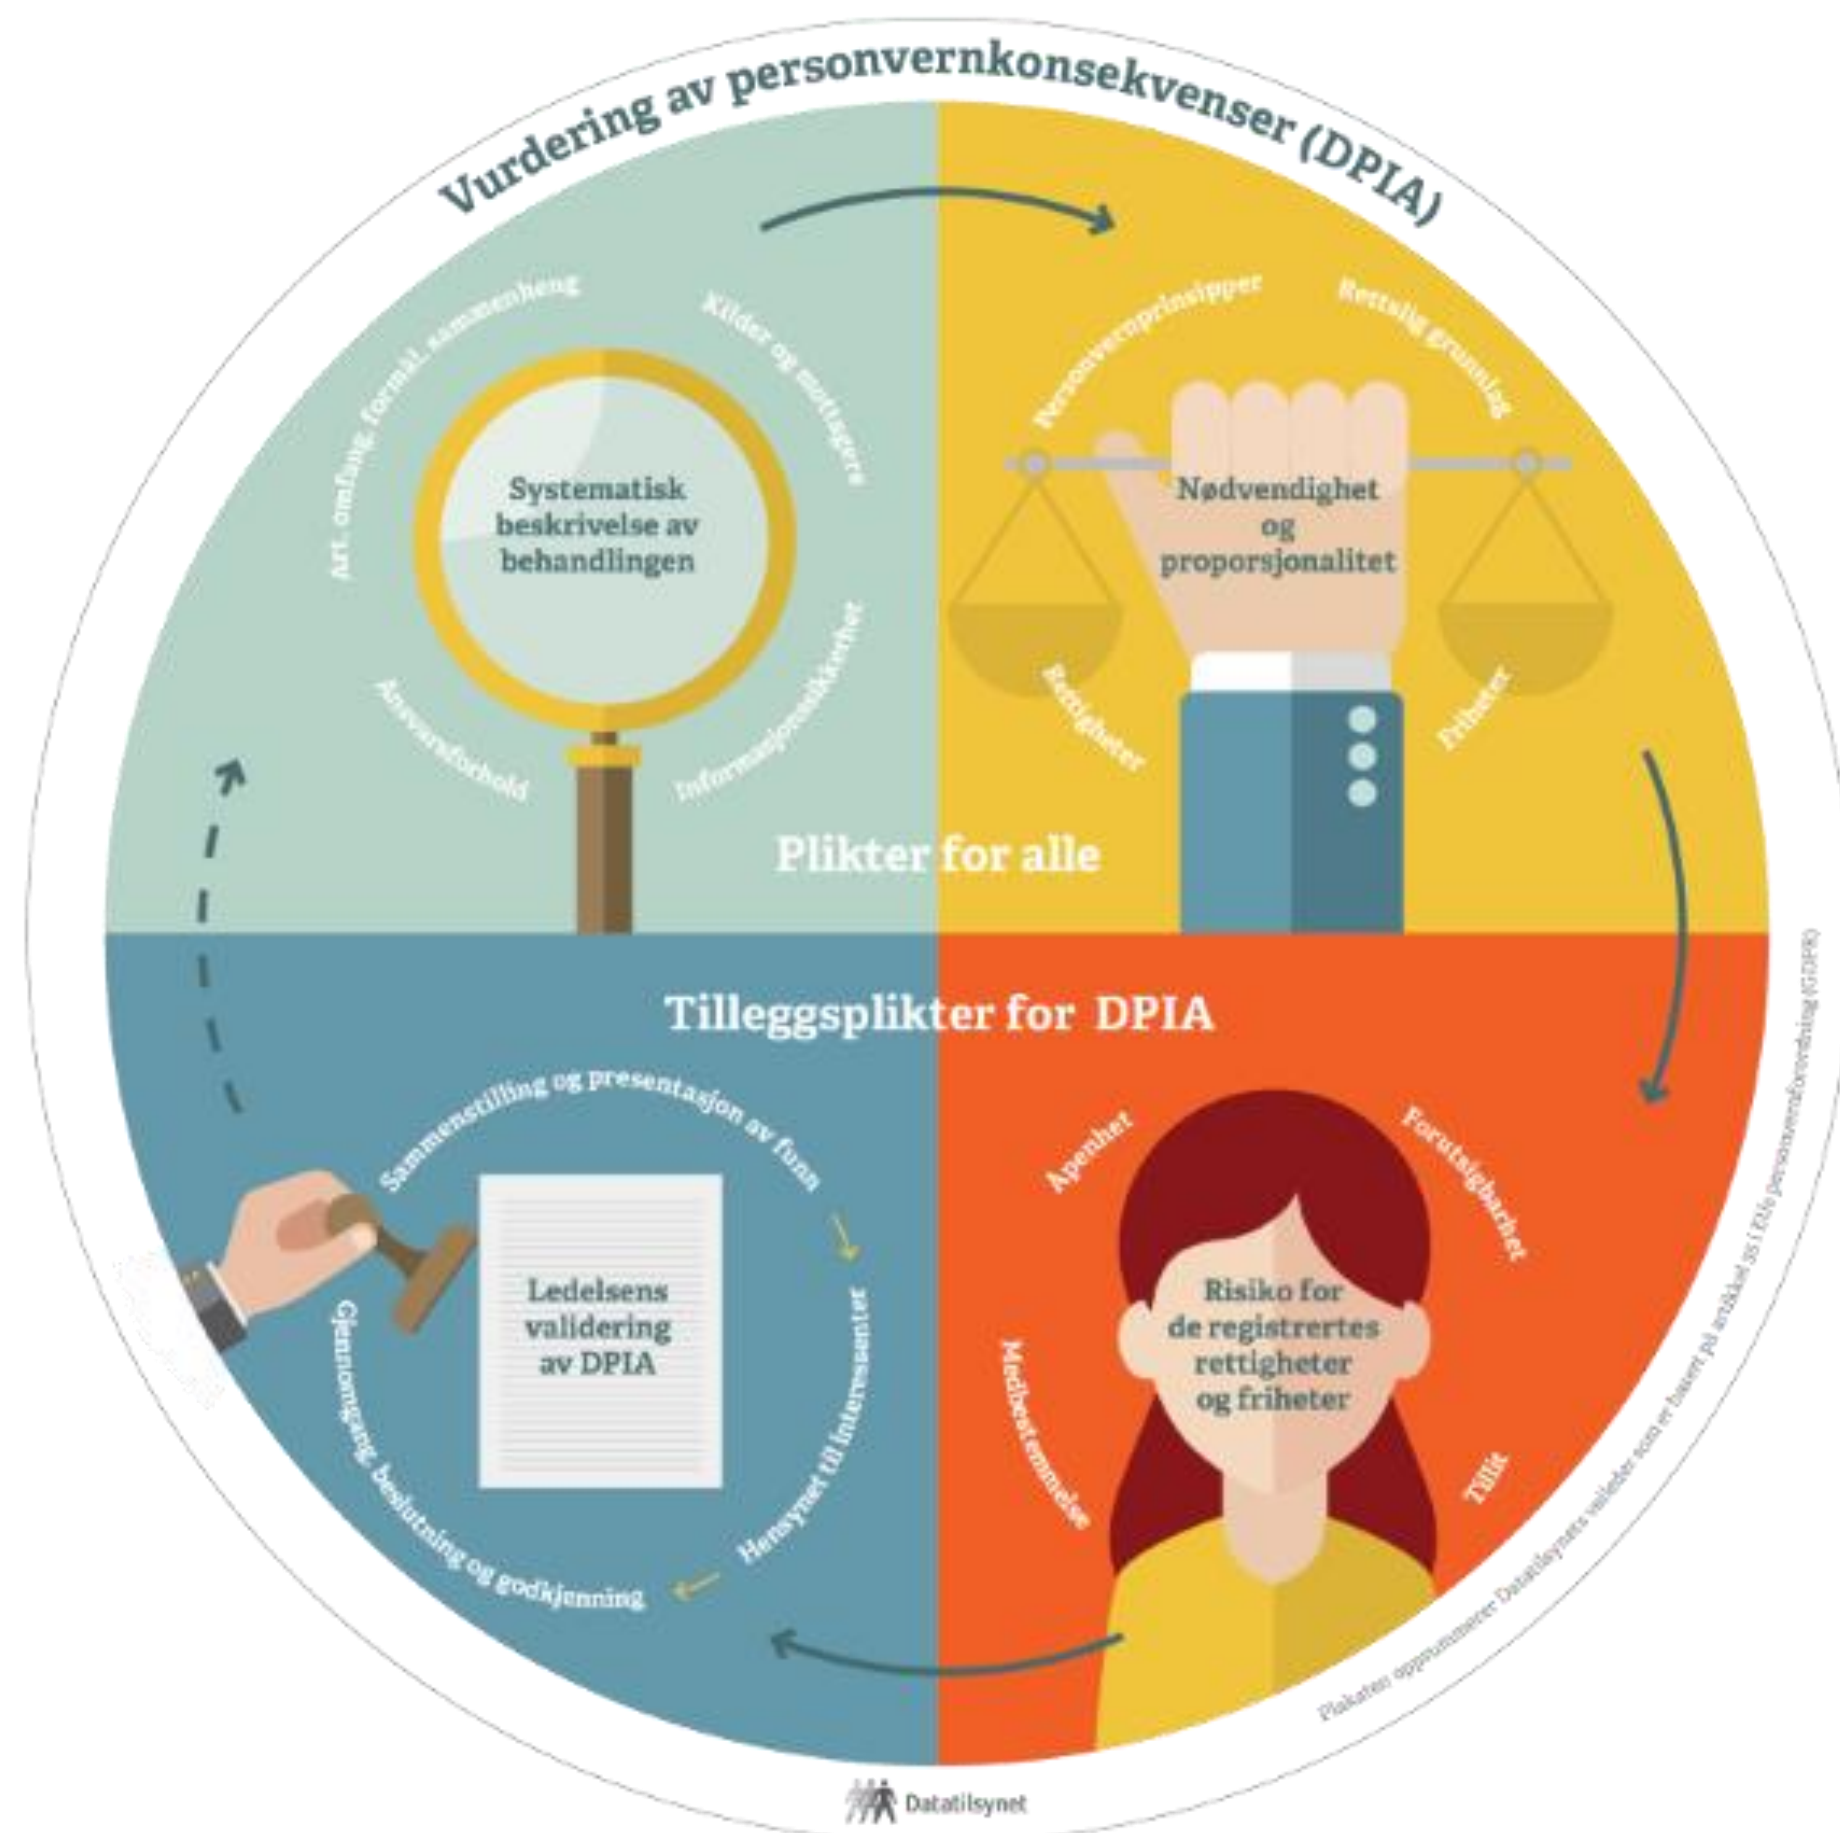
Vurdering av personvernkonsekvenser (DPIA)

Art, omfang, formål, sammenheng

Kilder og mottagere

Systematisk beskrivelse av behandlingen

Ansvarsforhold

Informasjonssikkerhet

Personvernprinsipper

Rettslig grunnlag

Nødvendighet og proporsjonalitet

Rettigheter

Friheter

Plikter for alle

Tilleggsplikter for DPIA

Sammenstilling og presentasjon av funn

Ledelsens validering av DPIA

Hensynet til interessenter

Gjennomgang, beslutning og godkjenning

Åpenhet

Forutsigbarhet

Risiko for de registrertes rettigheter og friheter

Medbestemmelse

Tillit

Plakaten oppsummerer Datatilsynets veileder som er basert på artikkel 35 i EUs personvernforordning (GDPR)

Datatilsynet